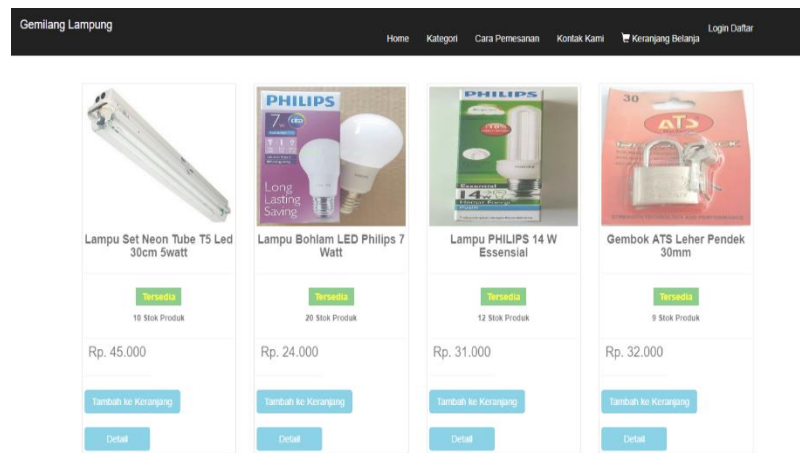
Gemilang Lampung

Home Kategori Cara Pemesanan Kontak Kami Keranjang Belanja Login Daftar

Lampu Set Neon Tube T5 Led 30cm 5watt

Tersedia

10 Stok Produk

Rp. 45.000

Tambah ke Keranjang

Detail

PHILIPS 7 Long Lasting Saving

Lampu Bohlam LED Philips 7 Watt

Tersedia

20 Stok Produk

Rp. 24.000

Tambah ke Keranjang

Detail

PHILIPS 14 Essential

Lampu PHILIPS 14 W Essensial

Tersedia

12 Stok Produk

Rp. 31.000

Tambah ke Keranjang

Detail

30 ATS

Gembok ATS Leher Pendek 30mm

Tersedia

9 Stok Produk

Rp. 32.000

Tambah ke Keranjang

Detail